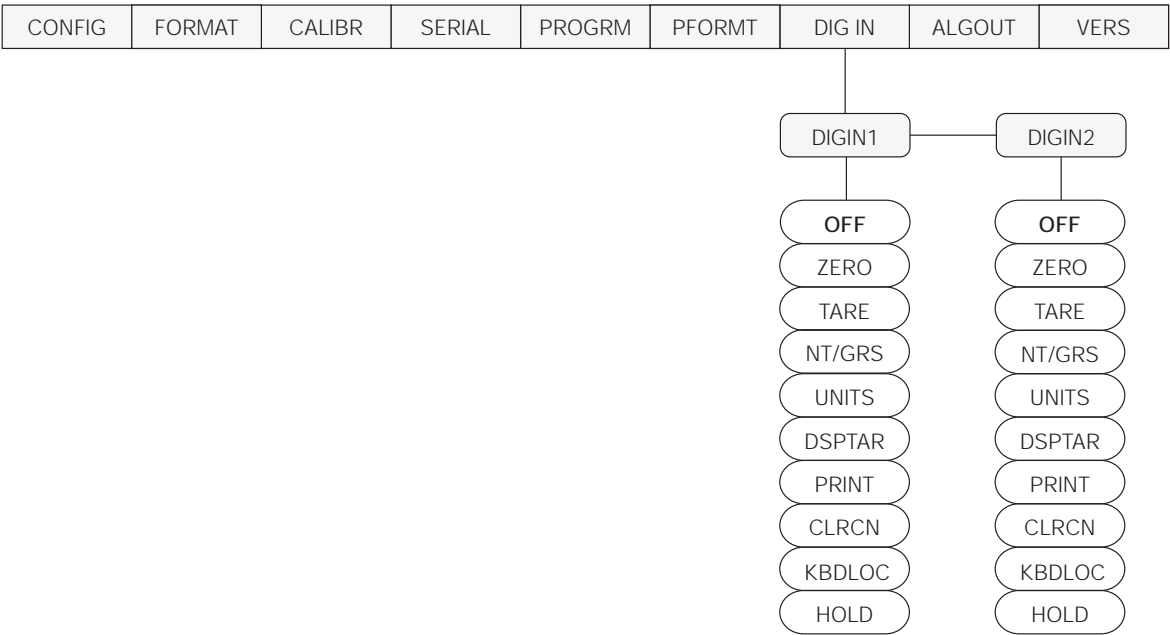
| CONFIG | FORMAT | CALIBR | SERIAL | PROGRM | PFORMT | DIG IN | ALGOUT | VERS |
|---|---|---|---|---|---|---|---|---|

DIGIN1

OFF
ZERO
TARE
NT/GRS
UNITS
DSPTAR
PRINT
CLRCN
KBDLOC
HOLD

DIGIN2

OFF
ZERO
TARE
NT/GRS
UNITS
DSPTAR
PRINT
CLRCN
KBDLOC
HOLD